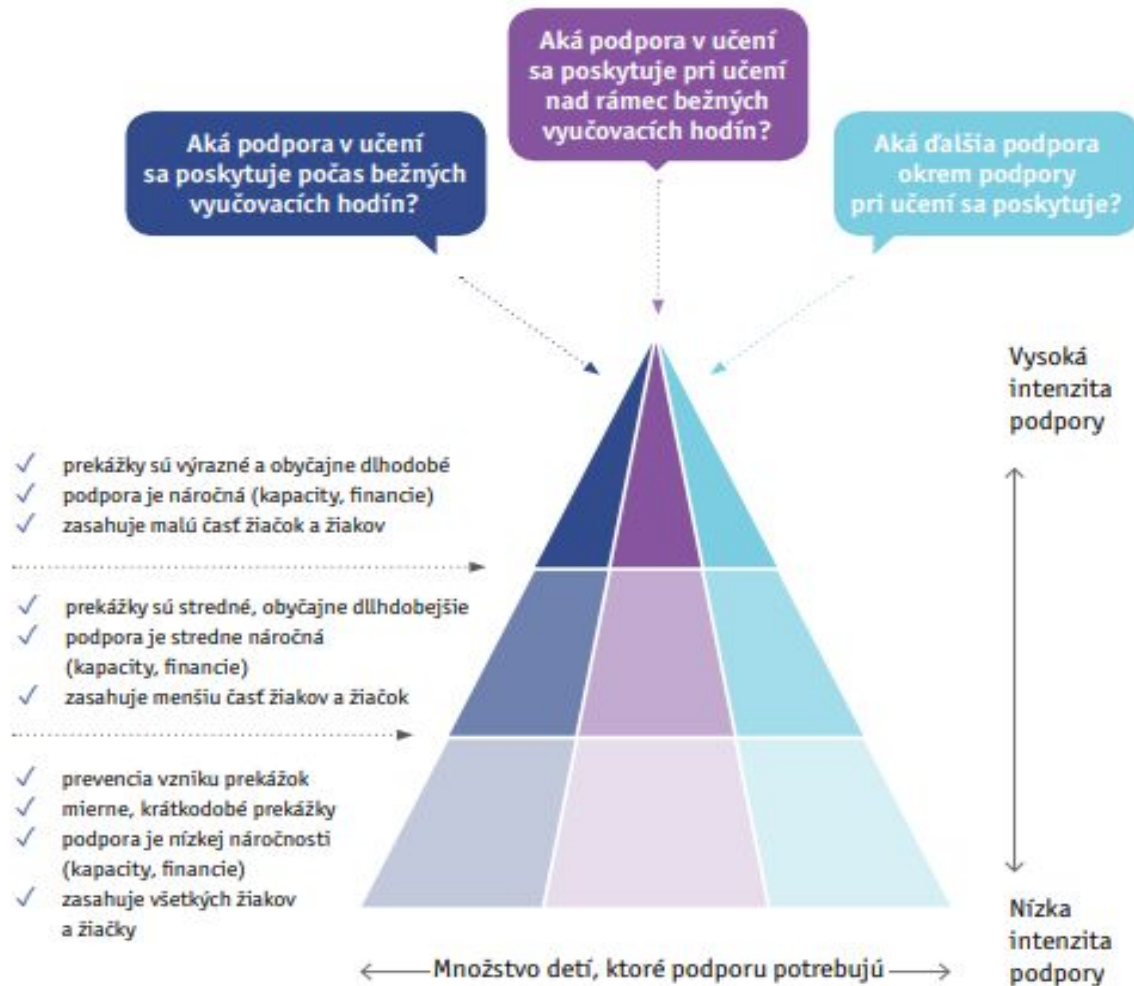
Aká podpora v učení sa poskytuje pri učení nad rámec bežných vyučovacích hodín?

Aká podpora v učení sa poskytuje počas bežných vyučovacích hodín?

Aká ďalšia podpora okrem podpory pri učení sa poskytuje?

Vysoká intenzita podpory

✓ prekážky sú výrazné a obyčajne dlhodobé
✓ podpora je náročná (kapacity, financie)
✓ zasahuje malú časť žiačok a žiakov

✓ prekážky sú stredné, obyčajne dllhdobejšie
✓ podpora je stredne náročná (kapacity, financie)
✓ zasahuje menšiu časť žiakov a žiačok

✓ prevencia vzniku prekážok
✓ mierne, krátkodobé prekážky
✓ podpora je nízkej náročnosti (kapacity, financie)
✓ zasahuje všetkých žiakov a žiačky

Nízka intenzita podpory

Množstvo detí, ktoré podporu potrebujú